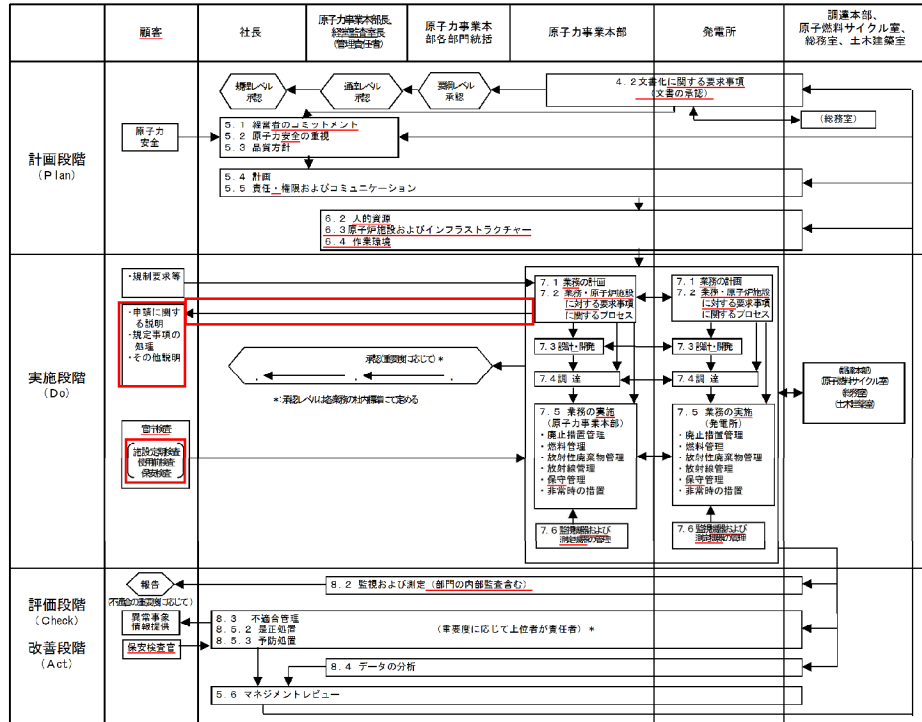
| | 顧客 | 社長 | 原子力事業本部長、総括監査室長(管理責任者) | 原子力事業本部各部門統括 | 原子力事業本部 | 発電所 | 調達本部、原子燃料サイクル室、総務室、土木建築室 |
|---|---|---|---|---|---|---|---|

計画段階
(Plan)

婦記レベル承認
通達レベル承認
業務レベル承認

4.2 文書化に関する要求事項
(文書の承認)

(総務室)

原子力安全

5.1 経営者のコミットメント
5.2 原子力安全の重視
5.3 品質方針

5.4 計画
5.5 責任・権限およびコミュニケーション

6.2 人的資源
6.3 原子炉施設およびインフラストラクチャー
6.4 作業環境

実施段階
(Do)

・規制要求等

・申請に関する説明
・規定事項の知識
・その他説明

承認(重要度に応じて)*

*: 承認レベルは業務規程等で定める

官庁検査
施設定期検査
使用前検査
保安検査

7.1 業務の計画
7.2 業務・原子炉施設に対する要求事項に関するプロセス

7.3 設計・開発

7.4 調達

7.5 業務の実施
(原子力事業本部)
・廃止措置管理
・燃料管理
・放射性廃棄物管理
・放射線管理
・保守管理
・非常時の措置

7.6 監視機器および測定機器の管理

7.1 業務の計画
7.2 業務・原子炉施設に対する要求事項に関するプロセス

7.3 設計・開発

7.4 調達

7.5 業務の実施
(発電所)
・廃止措置管理
・燃料管理
・放射性廃棄物管理
・放射線管理
・保守管理
・非常時の措置

7.6 監視機器および測定機器の管理

調達本部
原子燃料サイクル室
総務室
土木建築室

評価段階
(Check)
改善段階
(Act)

報告
不適合の重要度に応じて

8.2 監視および測定(部門の内部監査含む)

異常事象情報提供

8.3 不適合管理
8.5.2 是正処置
8.5.3 予防処置

(重要度に応じて上位者が責任者)*

保安検査官

8.4 データの分析

5.6 マネジメントレビュー